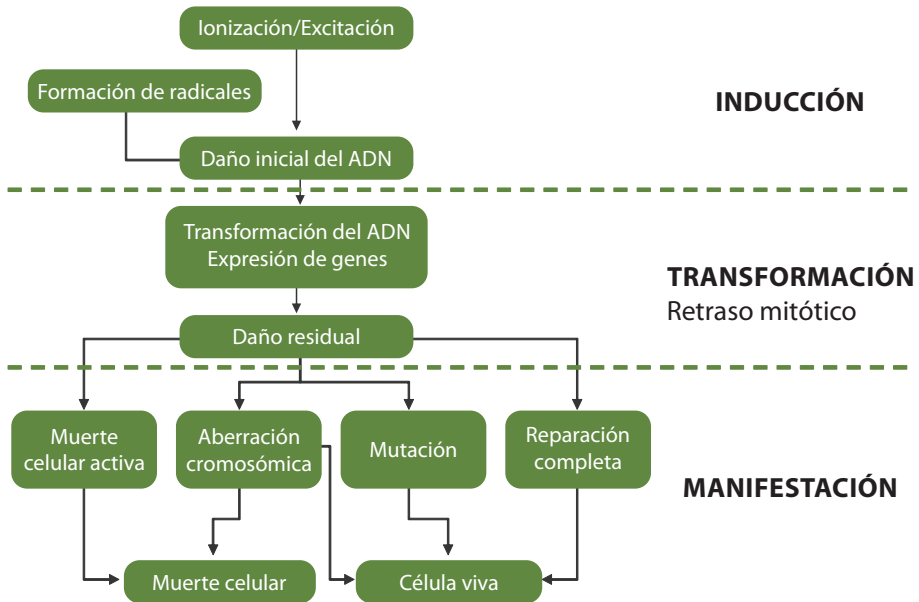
Ionización/Excitación

Formación de radicales

Daño inicial del ADN

INDUCCIÓN

Transformación del ADN
Expresión de genes

Daño residual

TRANSFORMACIÓN
Retraso mitótico

Muerte celular activa

Aberración cromosómica

Mutación

Reparación completa

MANIFESTACIÓN

Muerte celular

Célula viva